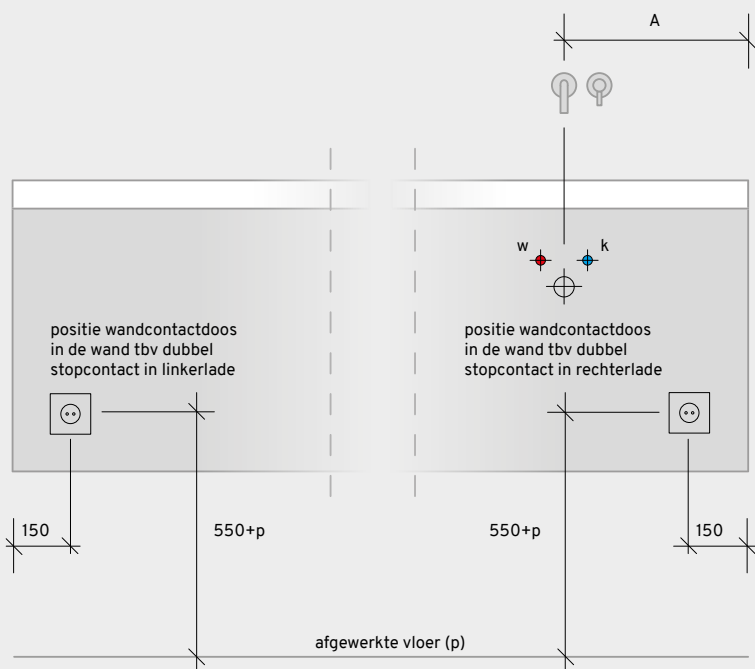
A

w

k

positie wandcontactdoos in de wand tbv dubbel stopcontact in linkerlade

positie wandcontactdoos in de wand tbv dubbel stopcontact in rechterlade

150

550+p

550+p

150

afgewerkte vloer (p)